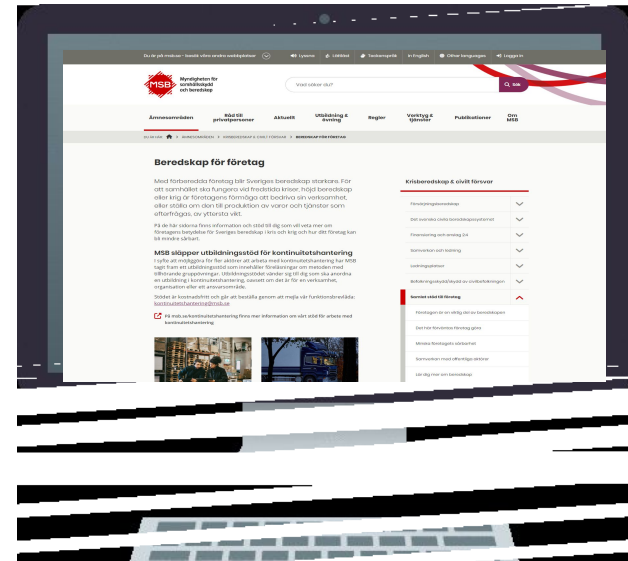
Du är på msb.se - besök våra andra webbplatser

Lyssna | Utökad | Teckenspråk | In English | Other languages | Logga in

MSB Myndigheten för samhällsskydd och beredskap

Vad söker du? Sök

Ämnesområden | Råd till privatpersoner | Aktuellt | Utbildning & övning | Regler | Verktyg & tjänster | Publikationer | Om MSB

Du är här: > Ämnesområden > Krisberedskap & civilt försvar > Beredskap för företag

Beredskap för företag

Med förberedda företag blir Sveriges beredskap starkare. För att samhället ska fungera vid fredstida kriser, höjd beredskap eller krig är företagens förmåga att bedriva sin verksamhet, eller ställa om den till produktion av varor och tjänster som efterfrågas, av yttersta vikt.

På de här sidorna finns information och stöd till dig som vill veta mer om företagens betydelse för Sveriges beredskap i kris och krig och hur ditt företag kan bli mindre sårbart.

MSB släpper utbildningsstöd för kontinuitetshantering

I syfte att möjliggöra för fler aktörer att arbeta med kontinuitetshantering har MSB tagit fram ett utbildningsstöd som innehåller föreläsningar om metoden med tillhörande gruppövningar. Utbildningsstödet vänder sig till dig som ska anordna en utbildning i kontinuitetshantering, oavsett om det är för en verksamhet, organisation eller ett ansvarsområde.

Stödet är kostnadsfritt och går att beställa genom att mejla vår funktionsbrevlåda: kontinuitetshantering@msb.se

På msb.se/kontinuitetshantering finns mer information om vårt stöd för arbete med kontinuitetshantering

Krisberedskap & civilt försvar

Förstärkningsberedskap
Det svenska civila beredskapssystemet
Finansiering och ersättning 2:4
Samverkan och ledning
Ledningsplatser
Befolkningsskydd/skydd av civilbefolkningen
Samhällsstöd för företag
Företagen är en viktig del av beredskapen
Det här förväntas företag göra
Minska företagets sårbarhet
Samverkan med offentliga aktörer
Lär dig mer om beredskap